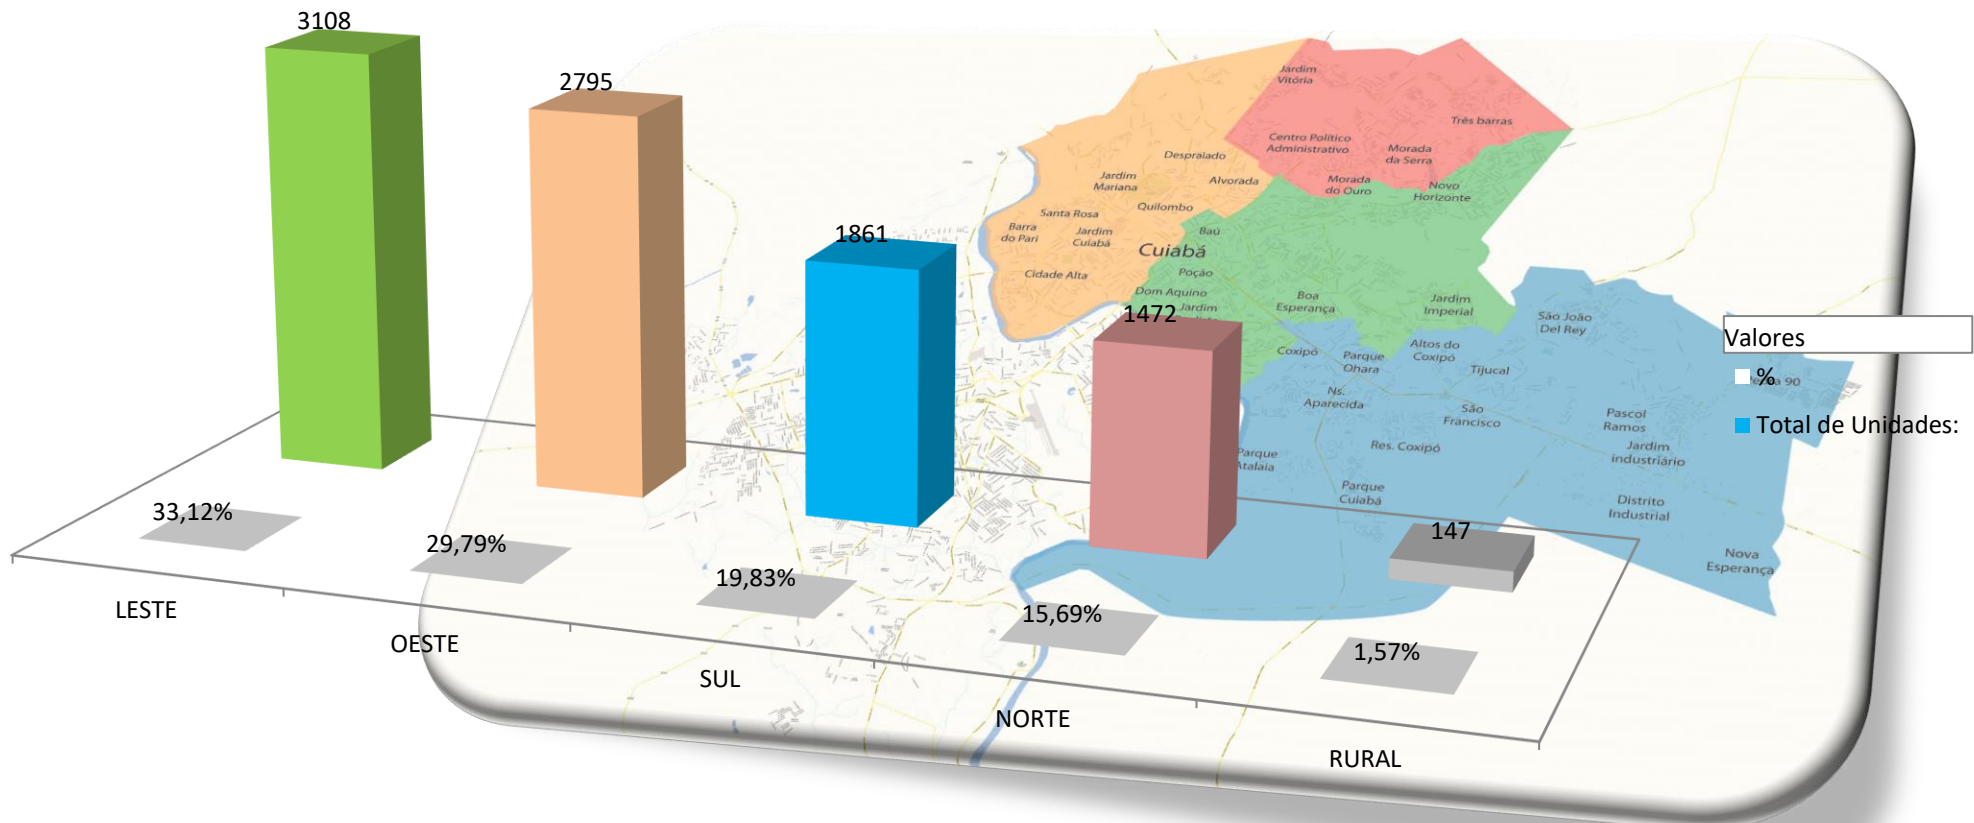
3108
2795
1861
1472
147
33,12%
29,79%
19,83%
15,69%
1,57%
LESTE
OESTE
SUL
NORTE
RURAL

Jardim Vitória
Três barras
Centro Político Administrativo
Morada da Serra
Despraiado
Jardim Mariana
Alvorada
Morada do Ouro
Novo Horizonte
Quilombo
Santa Rosa
Barra do Pari
Jardim Cuiabá
Baú
Cuiabá
Cidade Alta
Poção
Dom Aquino
Jardim
Boa Esperança
Jardim Imperial
São João Del Rey
Coxipó
Parque Ohara
Altos do Coxipó
Tijucal
Ns. Aparecida
São Francisco
Pascol Ramos
Res. Coxipó
Jardim industriário
Parque Atalaia
Parque Cuiabá
Distrito Industrial
Nova Esperança
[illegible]a 90

Valores
%
Total de Unidades: